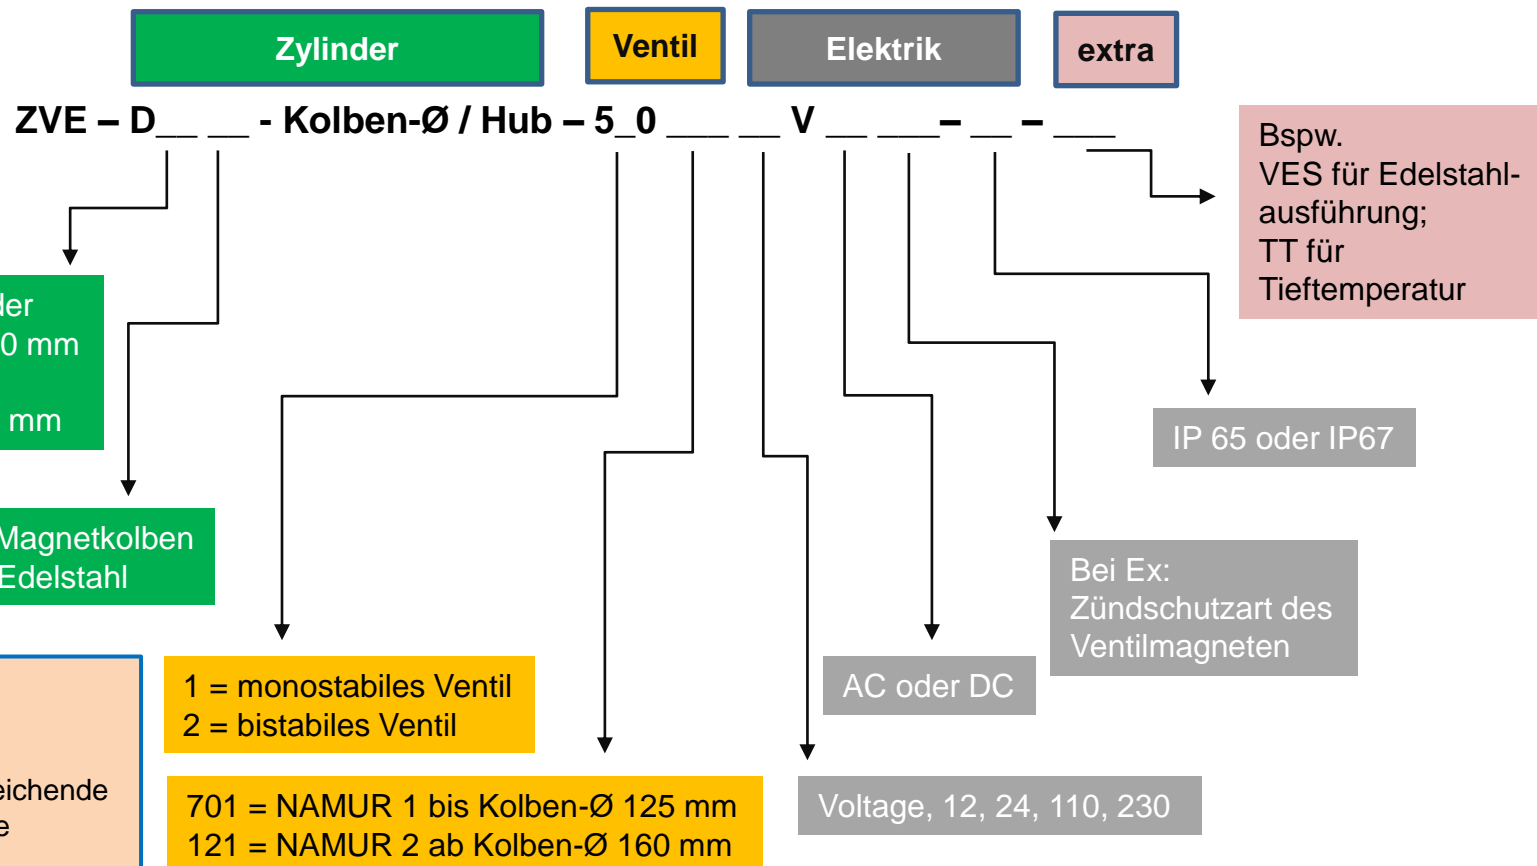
Zylinder

Ventil

Elektrik

extra

ZVE – D__ __ - Kolben-Ø / Hub – 5_0 ___ __ V __ ___– __ – ___

Bspw.
VES für Edelstahlausführung;
TT für Tieftemperatur

der
0 mm

mm

Magnetkolben
Edelstahl

IP 65 oder IP67

Bei Ex:
Zündschutzart des Ventilmagneten

AC oder DC

1 = monostabiles Ventil
2 = bistabiles Ventil

eichende
e

701 = NAMUR 1 bis Kolben-Ø 125 mm
121 = NAMUR 2 ab Kolben-Ø 160 mm

Voltage, 12, 24, 110, 230